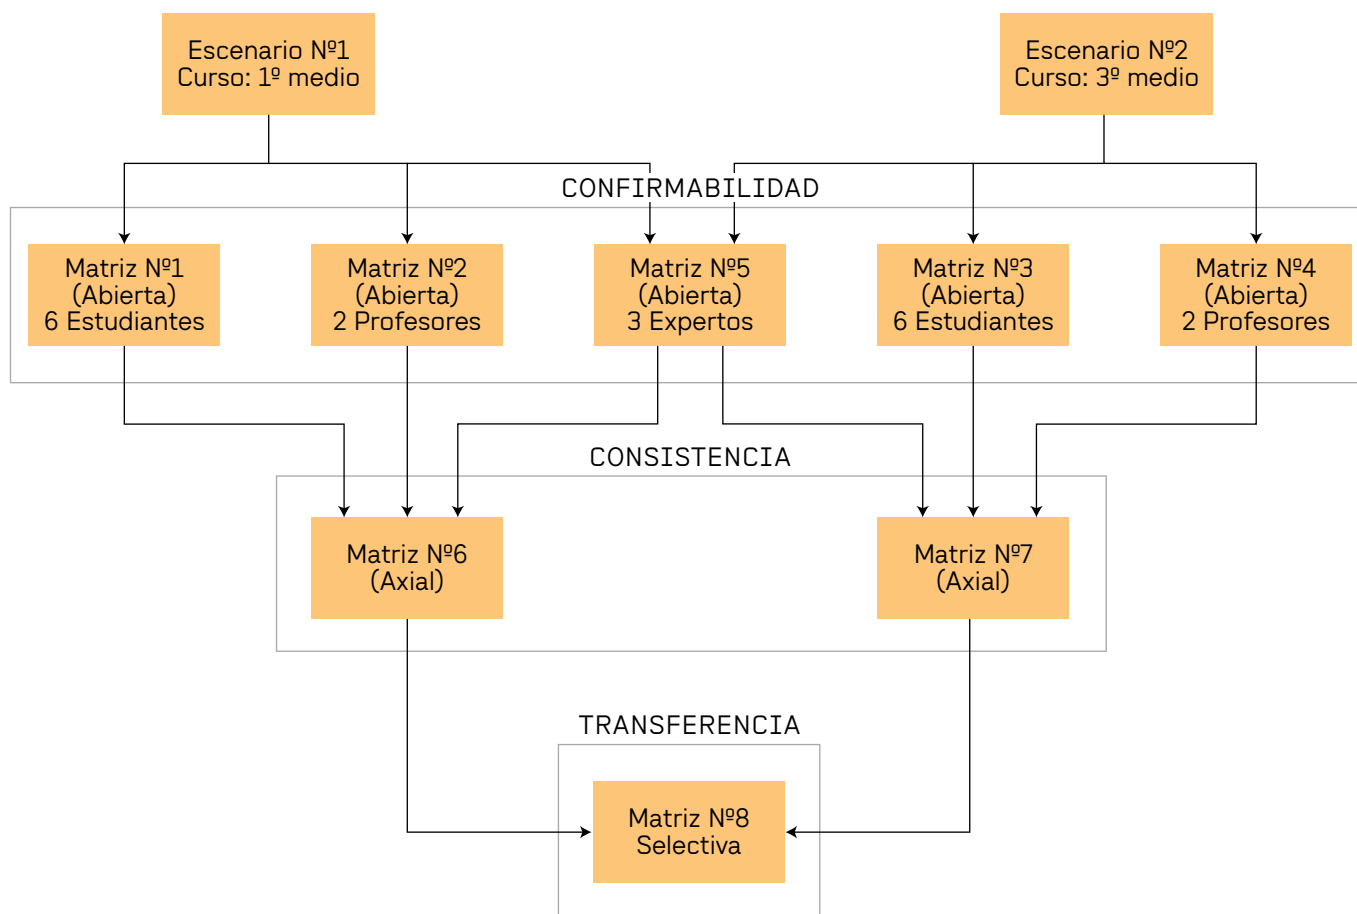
Escenario Nº1
Curso: 1º medio

Escenario Nº2
Curso: 3º medio

CONFIRMABILIDAD

Matriz Nº1
(Abierta)
6 Estudiantes

Matriz Nº2
(Abierta)
2 Profesores

Matriz Nº5
(Abierta)
3 Expertos

Matriz Nº3
(Abierta)
6 Estudiantes

Matriz Nº4
(Abierta)
2 Profesores

CONSISTENCIA

Matriz Nº6
(Axial)

Matriz Nº7
(Axial)

TRANSFERENCIA

Matriz Nº8
Selectiva